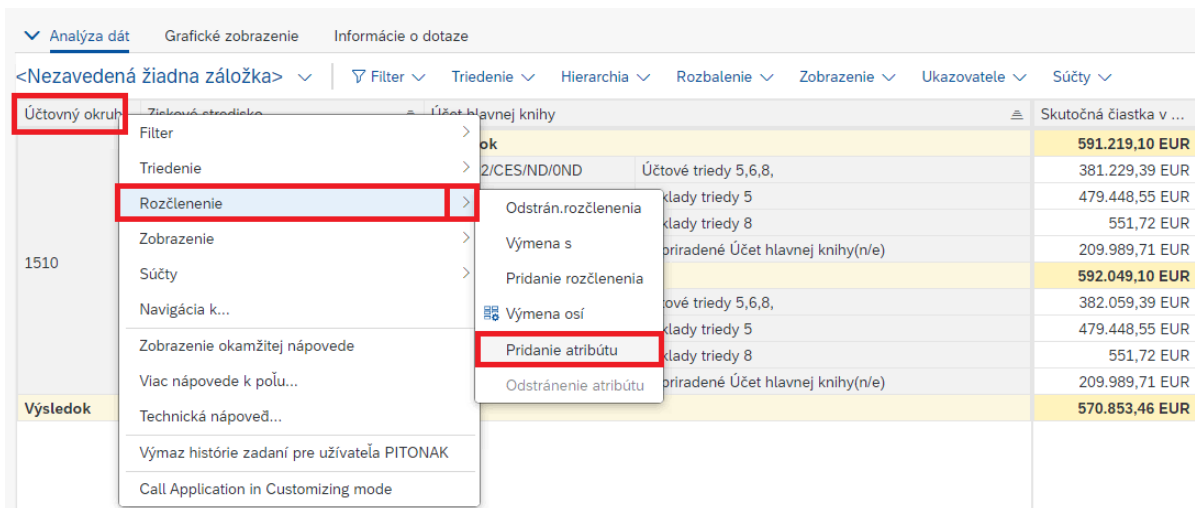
Analýza dát | Grafické zobrazenie | Informácie o dotaze

<Nezavedená žiadna záložka> | Filter | Triedenie | Hierarchia | Rozbalenie | Zobrazenie | Ukazovatele | Súčty

| Účtový okruh | Ziskové stredisko | Účet hlavnej knihy | | Skutočná čiastka v ... |
|---|---|---|---|---|
| | | ok | | 591.219,10 EUR |
| | | 2/CES/ND/0ND | Účtové triedy 5,6,8, | 381.229,39 EUR |
| | | | klady triedy 5 | 479.448,55 EUR |
| | | | klady triedy 8 | 551,72 EUR |
| 1510 | | | priradené Účet hlavnej knihy(n/e) | 209.989,71 EUR |
| | | | | 592.049,10 EUR |
| | | | tové triedy 5,6,8, | 382.059,39 EUR |
| | | | klady triedy 5 | 479.448,55 EUR |
| | | | klady triedy 8 | 551,72 EUR |
| | | | priradené Účet hlavnej knihy(n/e) | 209.989,71 EUR |
| Výsledok | | | | 570.853,46 EUR |

Filter
Triedenie
Rozčlenenie
Zobrazenie
Súčty
Navigácia k...
Zobrazenie okamžitej nápovede
Viac nápovede k poľu...
Technická nápoveď...
Výmaz histórie zadaní pre užívateľa PITONAK
Call Application in Customizing mode

Odstrán.rozčlenenia
Výmena s
Pridanie rozčlenenia
Výmena osí
Pridanie atribútu
Odstránenie atribútu